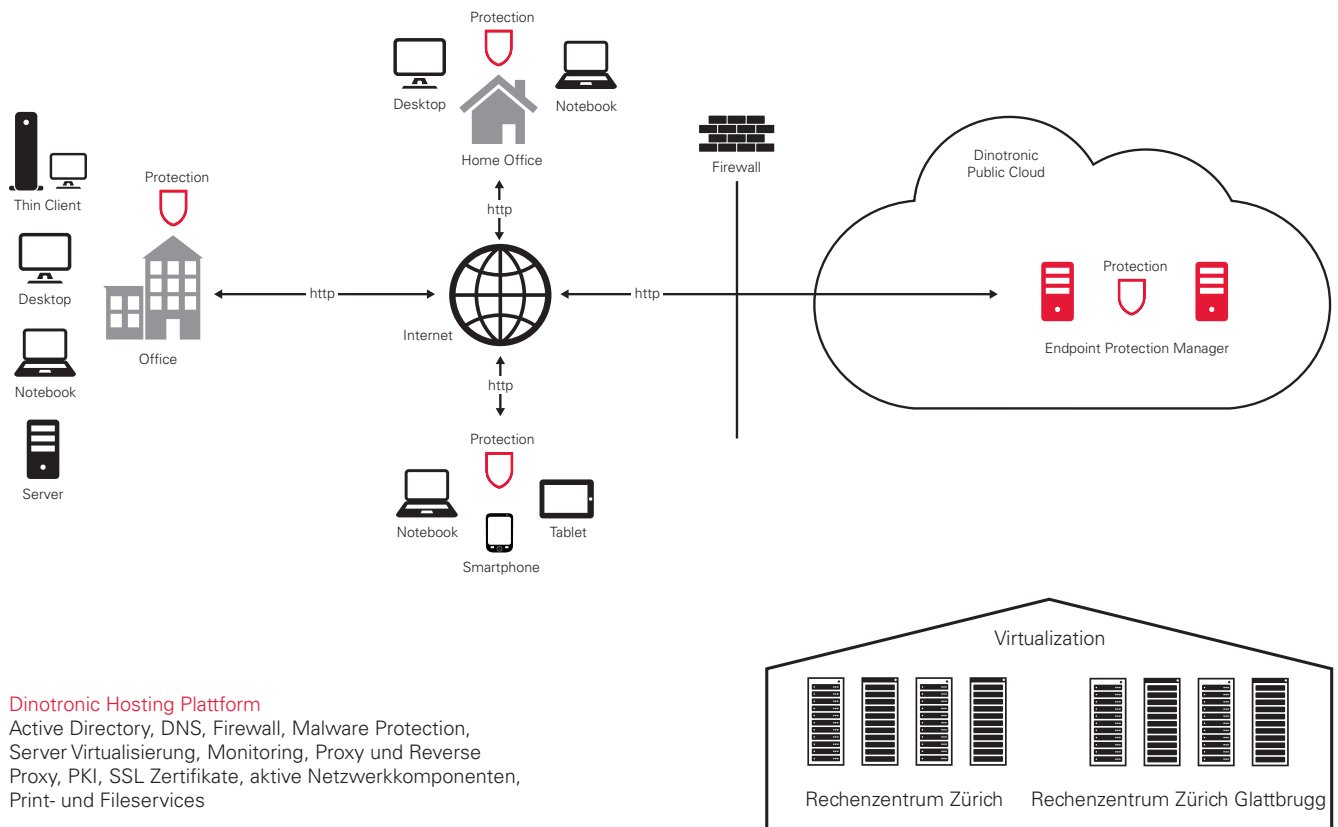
Protection

Desktop

Notebook

Home Office

Firewall

Dinotronic Public Cloud

Thin Client

Protection

http

Desktop

http

http

Protection

Office

Internet

Endpoint Protection Manager

Notebook

http

Protection

Server

Notebook

Tablet

Smartphone

Virtualization

Dinotronic Hosting Plattform
Active Directory, DNS, Firewall, Malware Protection, Server Virtualisierung, Monitoring, Proxy und Reverse Proxy, PKI, SSL Zertifikate, aktive Netzwerkkomponenten, Print- und Fileservices

Rechenzentrum Zürich

Rechenzentrum Zürich Glattbrugg